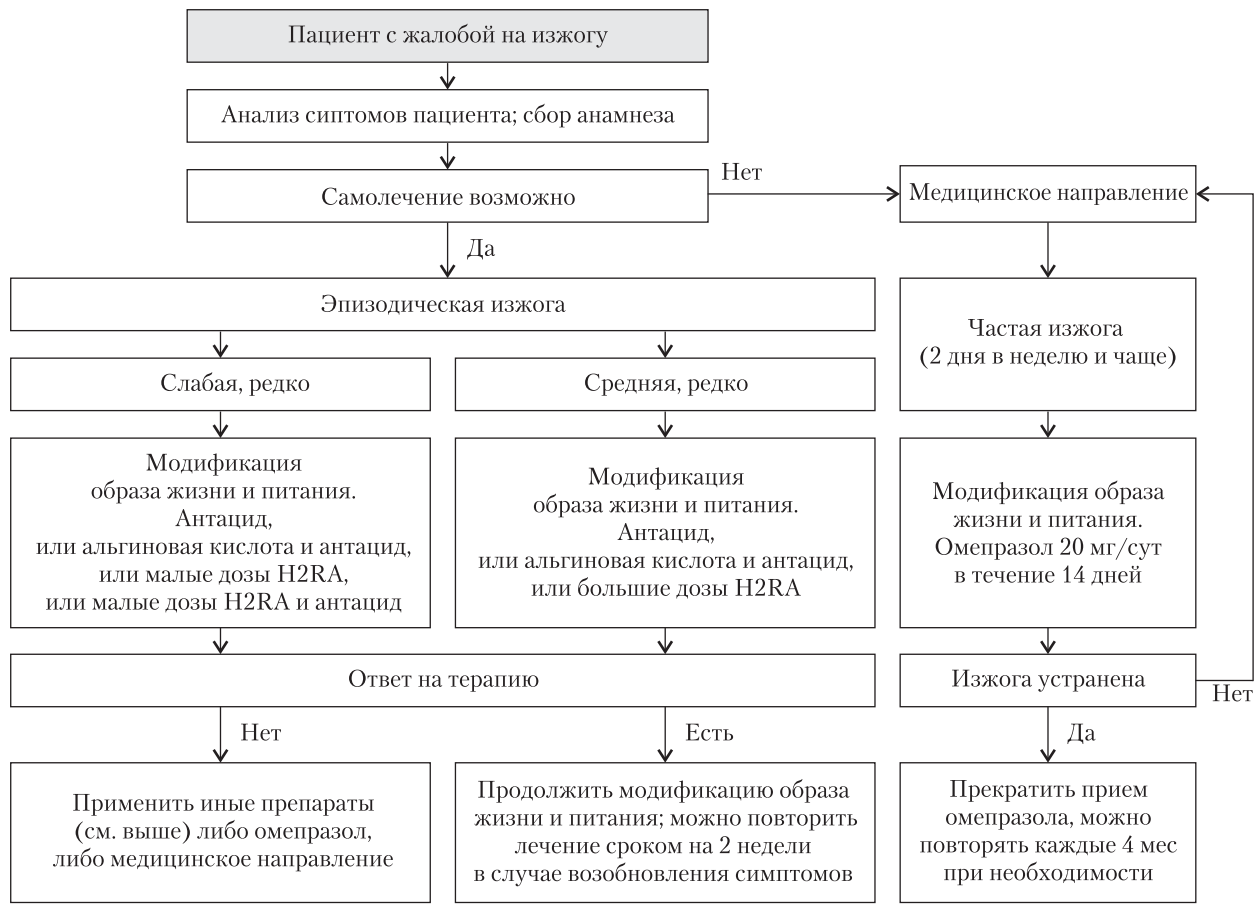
Пациент с жалобой на изжогу

Анализ сиптомов пациента; сбор анамнеза

Самолечение возможно

Нет

Медицинское направление

Да

Эпизодическая изжога

Частая изжога (2 дня в неделю и чаще)

Слабая, редко

Средняя, редко

Модификация образа жизни и питания. Антацид, или альгиновая кислота и антацид, или малые дозы H2RA, или малые дозы H2RA и антацид

Модификация образа жизни и питания. Антацид, или альгиновая кислота и антацид, или большие дозы H2RA

Модификация образа жизни и питания. Омепразол 20 мг/сут в течение 14 дней

Ответ на терапию

Изжога устранена

Нет

Нет

Есть

Да

Применить иные препараты (см. выше) либо омепразол, либо медицинское направление

Продолжить модификацию образа жизни и питания; можно повторить лечение сроком на 2 недели в случае возобновления симптомов

Прекратить прием омепразола, можно повторять каждые 4 мес при необходимости